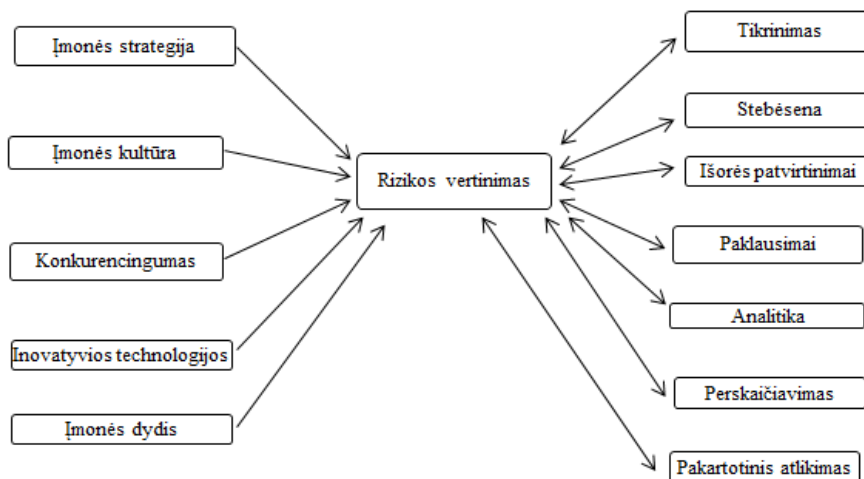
Įmonės strategija

Įmonės kultūra

Konkurencingumas

Inovatyvios technologijos

Įmonės dydis

Rizikos vertinimas

Tikrinimas

Stebėsena

Išorės patvirtinimai

Paklausimai

Analitika

Perskaičiavimas

Pakartotinis atlikimas